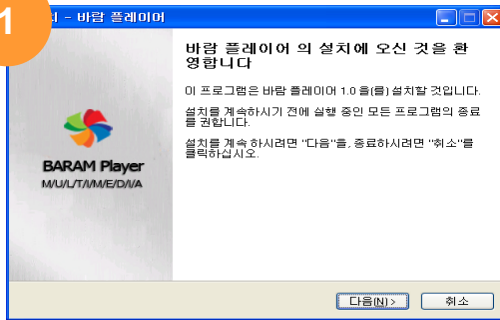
1

치 - 바람 플레이어

바람 플레이어 의 설치에 오신 것을 환영합니다

이 프로그램은 바람 플레이어 1.0 을(를) 설치할 것입니다.

설치를 계속하시기 전에 실행 중인 모든 프로그램의 종료를 권합니다.

설치를 계속 하시려면 "다음"을, 종료하시려면 "취소"를 클릭하십시오.

BARAM Player
M/U/L/T/I/M/E/D/I/A

다음(N) >
취소